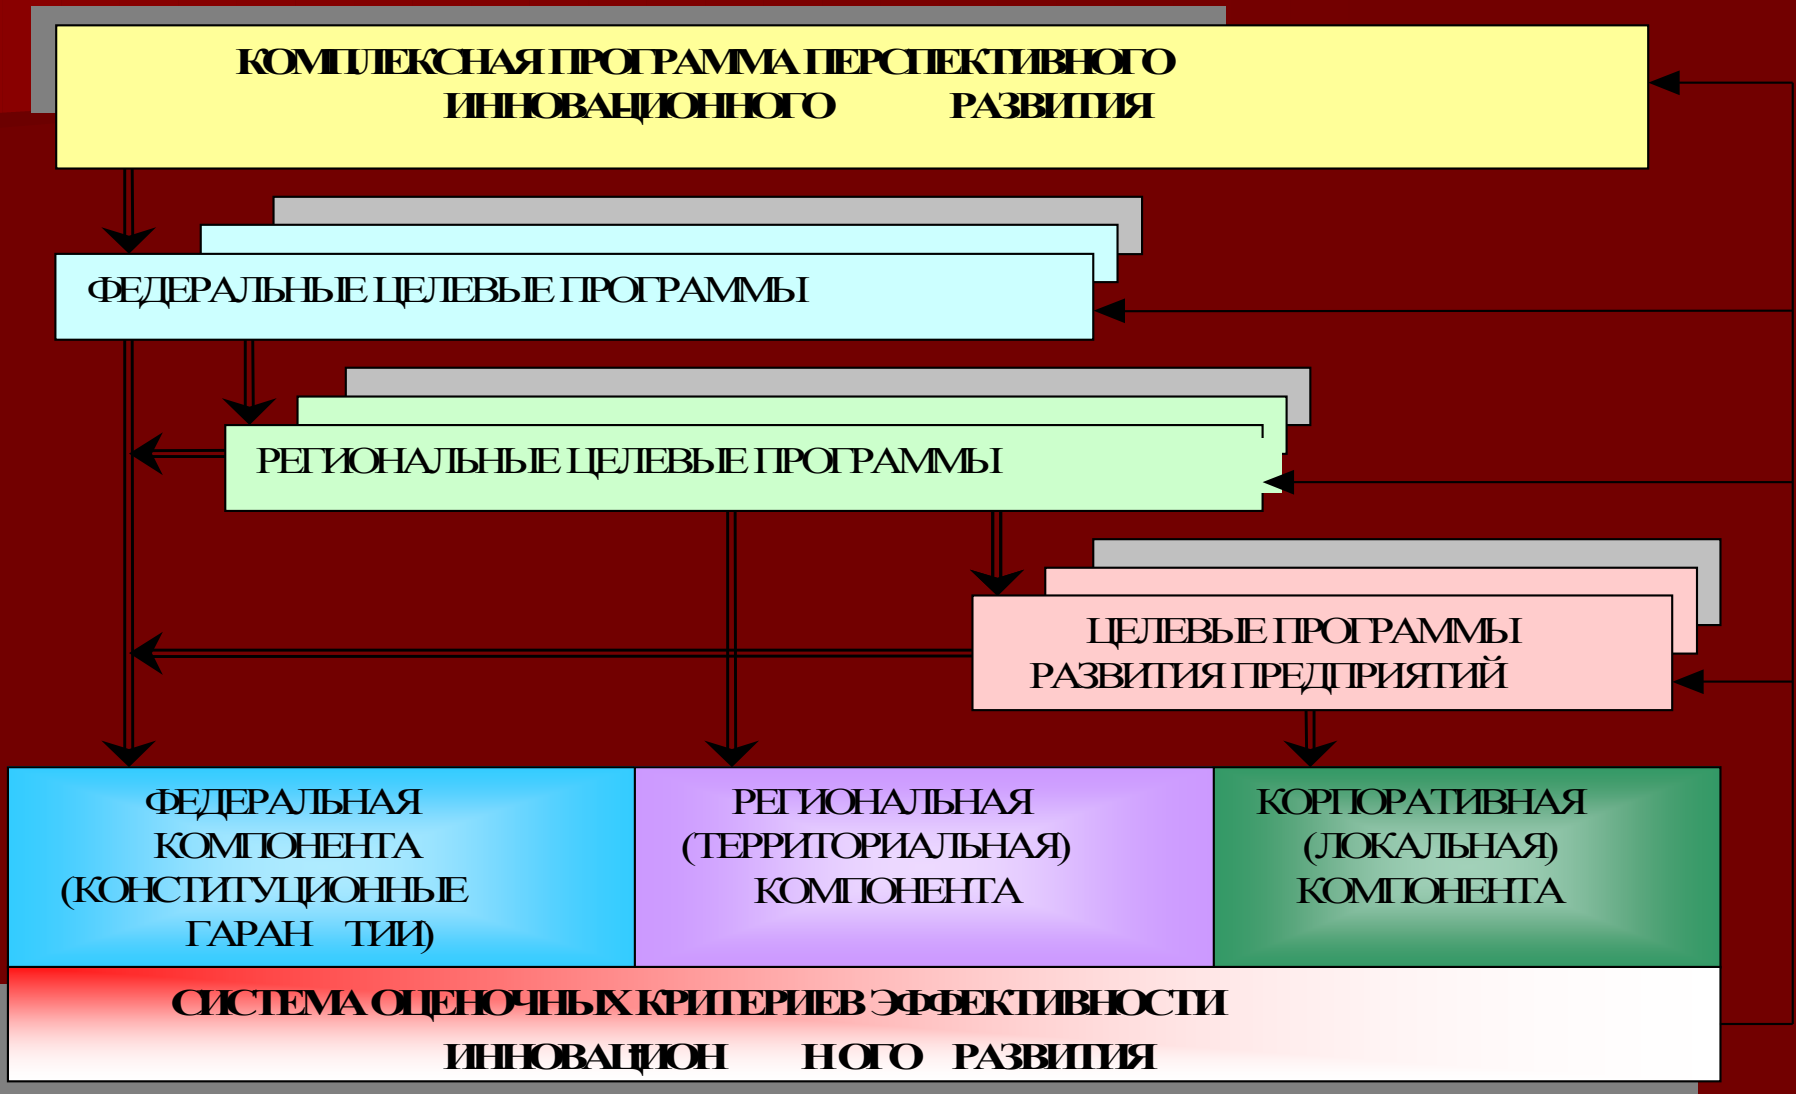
КОМПЛЕКСНАЯ ПРОГРАММА ПЕРСПЕКТИВНОГО ИННОВАЦИОННОГО РАЗВИТИЯ

ФЕДЕРАЛЬНЫЕ ЦЕЛЕВЫЕ ПРОГРАММЫ

РЕГИОНАЛЬНЫЕ ЦЕЛЕВЫЕ ПРОГРАММЫ

ЦЕЛЕВЫЕ ПРОГРАММЫ РАЗВИТИЯ ПРЕДПРИЯТИЙ

ФЕДЕРАЛЬНАЯ КОМПОНЕНТА (КОНСТИТУЦИОННЫЕ ГАРАН ТИИ)

РЕГИОНАЛЬНАЯ (ТЕРРИТОРИАЛЬНАЯ) КОМПОНЕНТА

КОРПОРАТИВНАЯ (ЛОКАЛЬНАЯ) КОМПОНЕНТА

СИСТЕМА ОЦЕНОЧНЫХ КРИТЕРИЕВ ЭФФЕКТИВНОСТИ ИННОВАЦИОН НОГО РАЗВИТИЯ